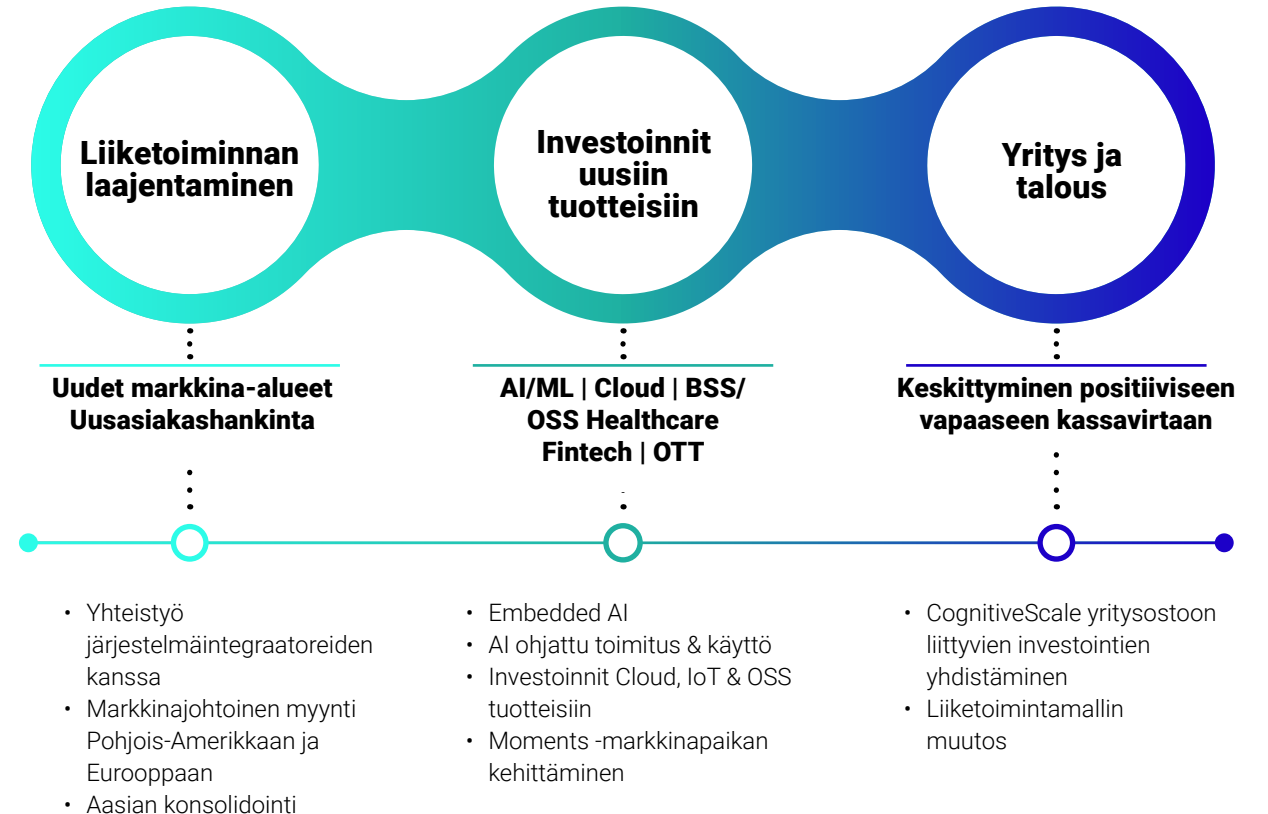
Liiketoiminnan laajentaminen

Investoinnit uusiin tuotteisiin

Yritys ja talous

Uudet markkina-alueet
Uusasiakashankinta

AI/ML | Cloud | BSS/ OSS Healthcare Fintech | OTT

Keskittyminen positiiviseen vapaaseen kassavirtaan

• Yhteistyö järjestelmäintegraatoreiden kanssa
• Markkinajohtoinen myynti Pohjois-Amerikkaan ja Eurooppaan
• Aasian konsolidointi

• Embedded AI
• AI ohjattu toimitus & käyttö
• Investoinnit Cloud, IoT & OSS tuotteisiin
• Moments -markkinapaikan kehittäminen

• CognitiveScale yritysostoon liittyvien investointien yhdistäminen
• Liiketoimintamallin muutos